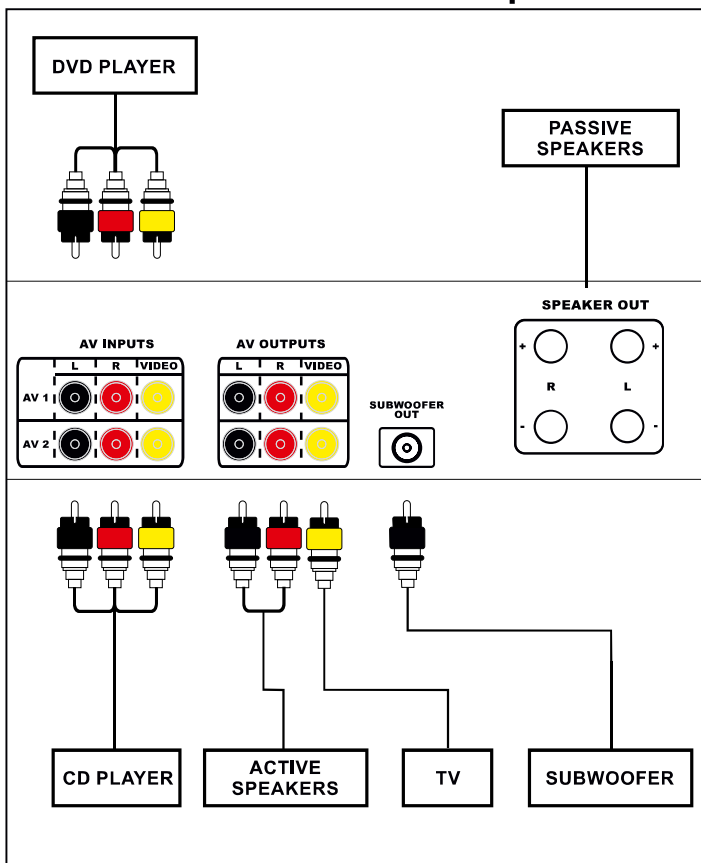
DVD PLAYER

PASSIVE SPEAKERS

AV INPUTS

| | L | R | VIDEO |
|---|---|---|---|
| AV 1 | | | |
| AV 2 | | | |

AV OUTPUTS

| L | R | VIDEO |
|---|---|---|
| | | |
| | | |

SUBWOOFER OUT

SPEAKER OUT

+ +

R L

- -

CD PLAYER

ACTIVE SPEAKERS

TV

SUBWOOFER